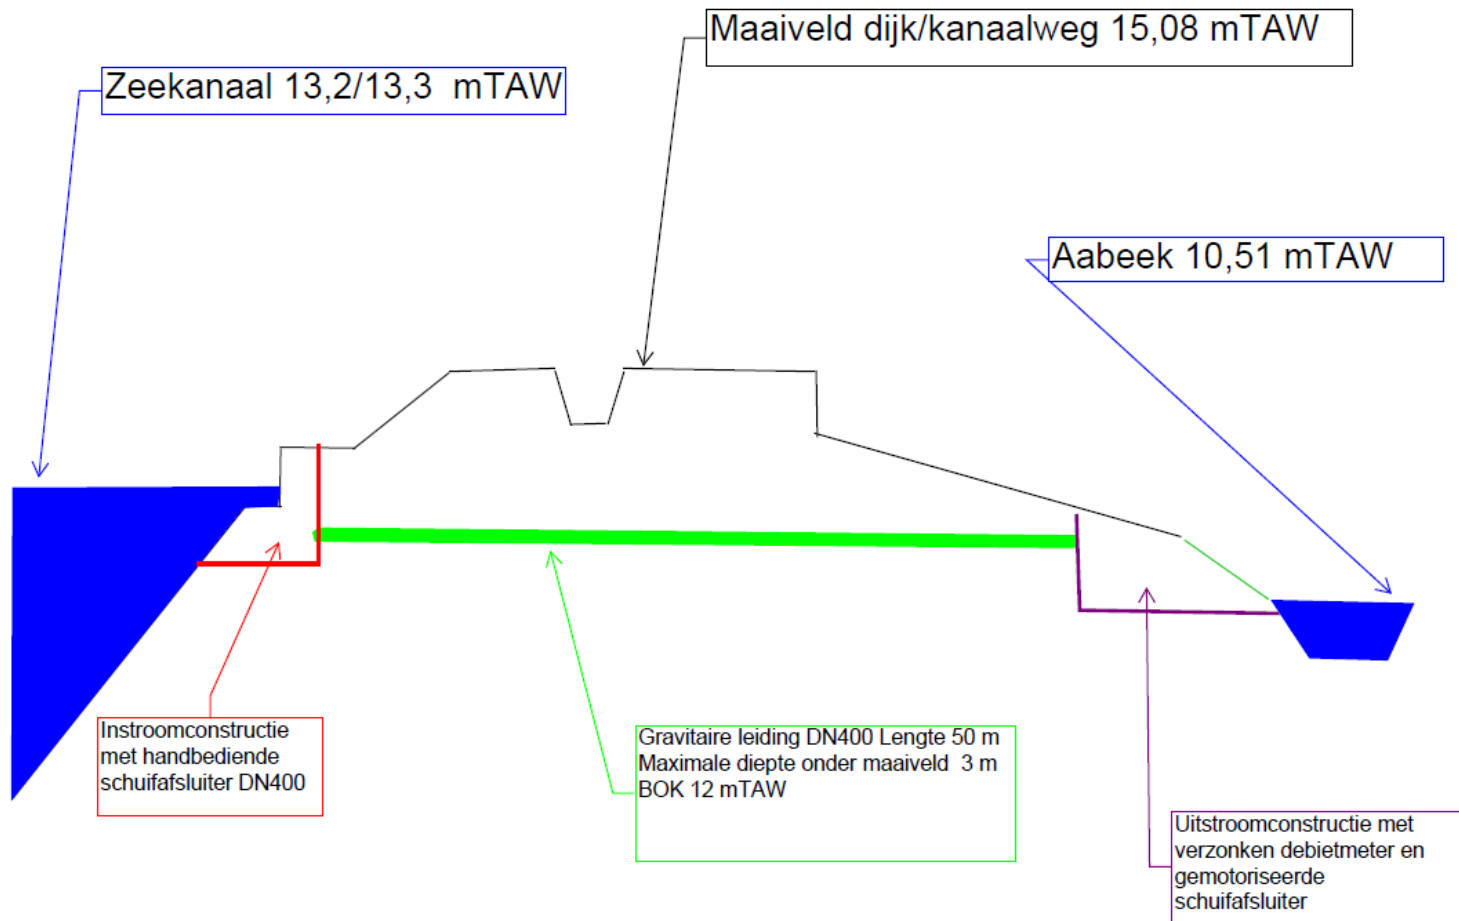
Maaiveld dijk/kanaalweg 15,08 mTAW

Zeekanaal 13,2/13,3 mTAW

Aabeek 10,51 mTAW

Instroomconstructie met handbediende schuifafsluiter DN400

Gravitaire leiding DN400 Lengte 50 m
Maximale diepte onder maaiveld 3 m
BOK 12 mTAW

Uitstroomconstructie met verzonken debietmeter en gemotoriseerde schuifafsluiter